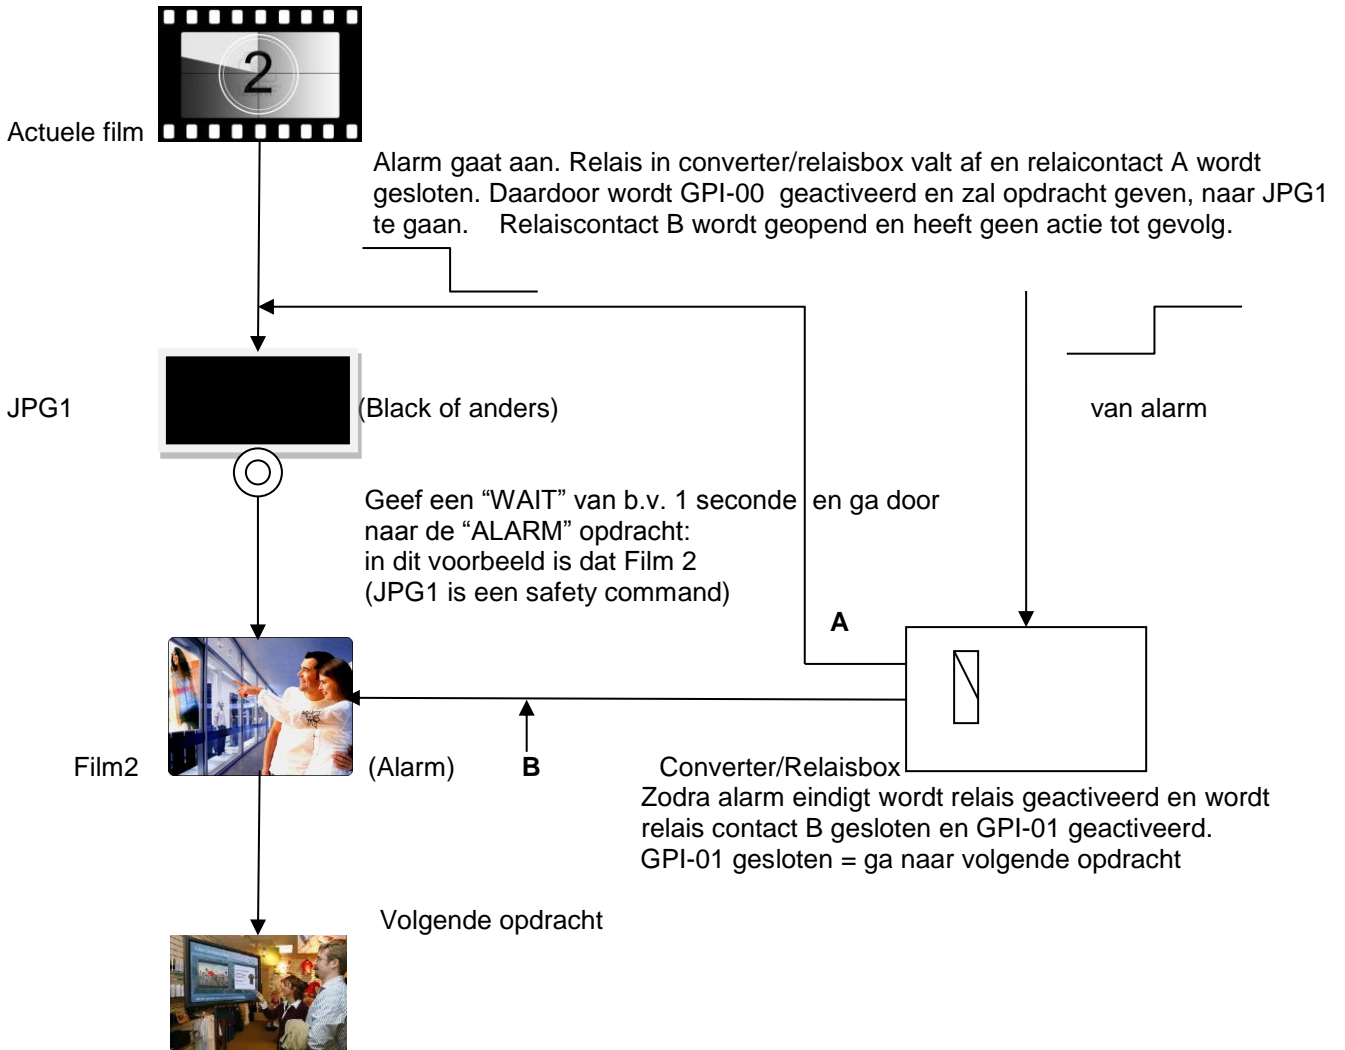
2

Actuele film

Alarm gaat aan. Relais in converter/relaisbox valt af en relaicontact A wordt gesloten. Daardoor wordt GPI-00 geactiveerd en zal opdracht geven, naar JPG1 te gaan. Relaiscontact B wordt geopend en heeft geen actie tot gevolg.

JPG1

(Black of anders)

van alarm

Geef een “WAIT” van b.v. 1 seconde en ga door naar de “ALARM” opdracht: in dit voorbeeld is dat Film 2 (JPG1 is een safety command)

A

Film2

(Alarm)

B

Converter/Relaisbox

Zodra alarm eindigt wordt relais geactiveerd en wordt relais contact B gesloten en GPI-01 geactiveerd. GPI-01 gesloten = ga naar volgende opdracht

Volgende opdracht